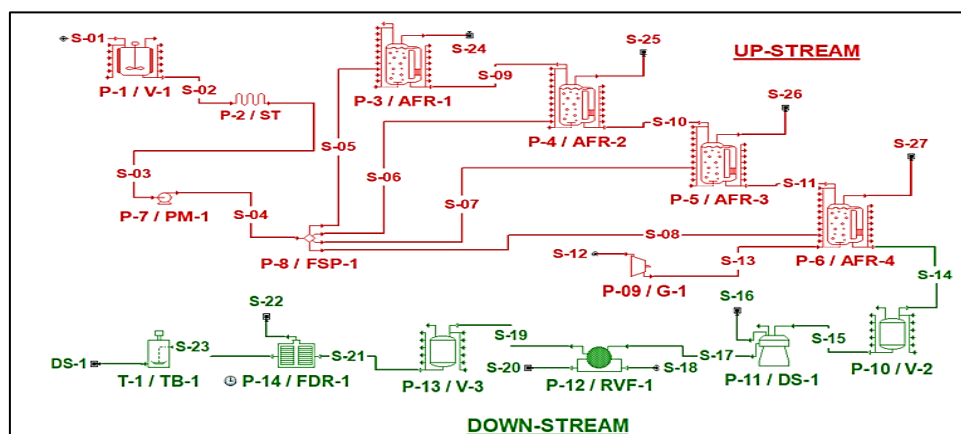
S-01
P-1 / V-1
S-02
P-2 / ST
S-24
P-3 / AFR-1
S-09
S-25
UP-STREAM
S-05
P-4 / AFR-2
S-10
S-26
S-03
S-06
P-5 / AFR-3
S-27
S-11
P-7 / PM-1
S-07
S-04
S-08
P-8 / FSP-1
S-12
S-13
P-6 / AFR-4
P-09 / G-1
S-14
S-22
S-16
S-19
S-15
DS-1
S-23
S-21
S-20
S-18
S-17
T-1 / TB-1
P-14 / FDR-1
P-13 / V-3
P-12 / RVF-1
P-11 / DS-1
P-10 / V-2
DOWN-STREAM